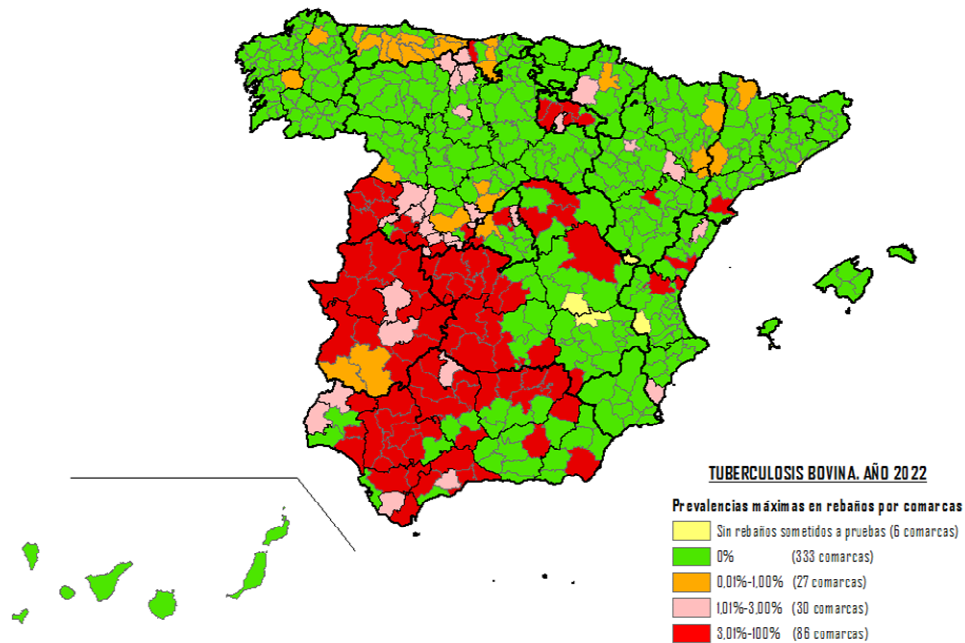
TUBERCULOSIS BOVINA. AÑO 2022

Prevalencias máximas en rebaños por comarcas

Sin rebaños sometidos a pruebas (6 comarcas)

0% (333 comarcas)

0,01%-1,00% (27 comarcas)

1,01%-3,00% (30 comarcas)

3,01%-100% (86 comarcas)